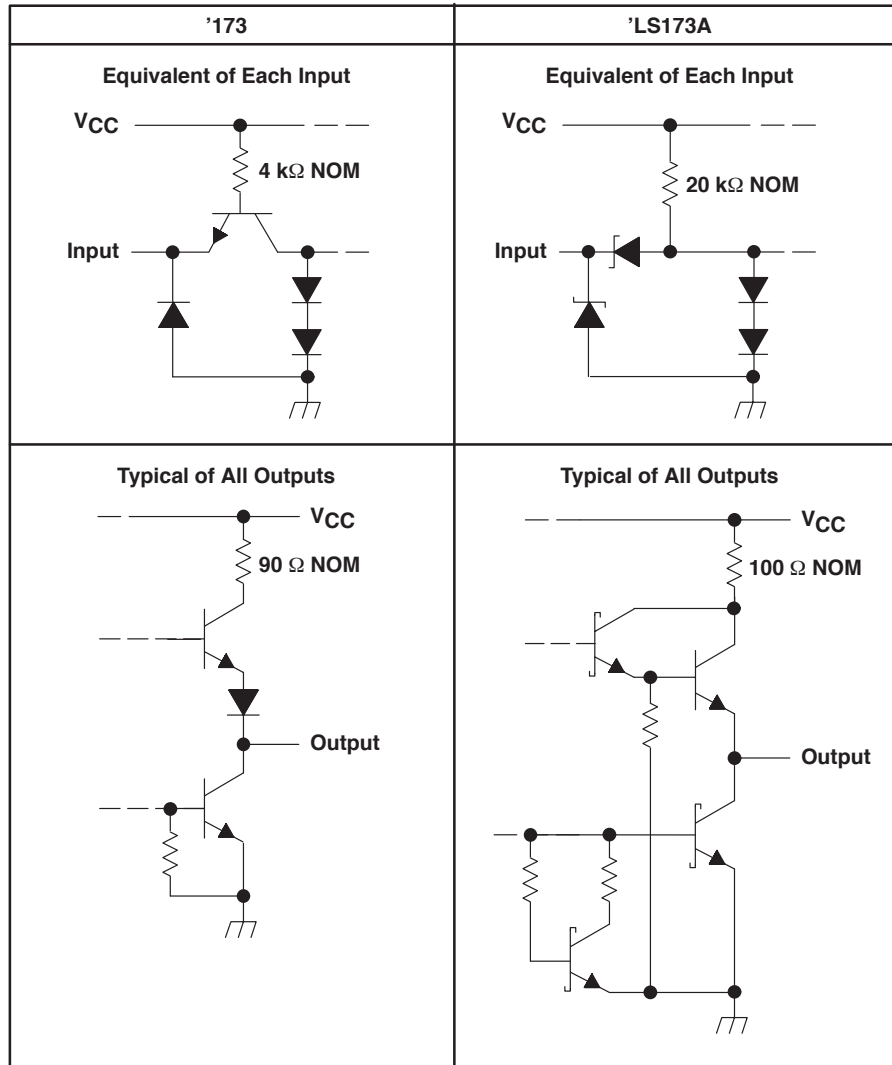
| ’173 | ’LS173A |
|---|---|
| Equivalent of Each Input<br>$V_{CC}$<br>4 k$\Omega$ NOM<br>Input | Equivalent of Each Input<br>$V_{CC}$<br>20 k$\Omega$ NOM<br>Input |
| Typical of All Outputs<br>$V_{CC}$<br>90 $\Omega$ NOM<br>Output | Typical of All Outputs<br>$V_{CC}$<br>100 $\Omega$ NOM<br>Output |